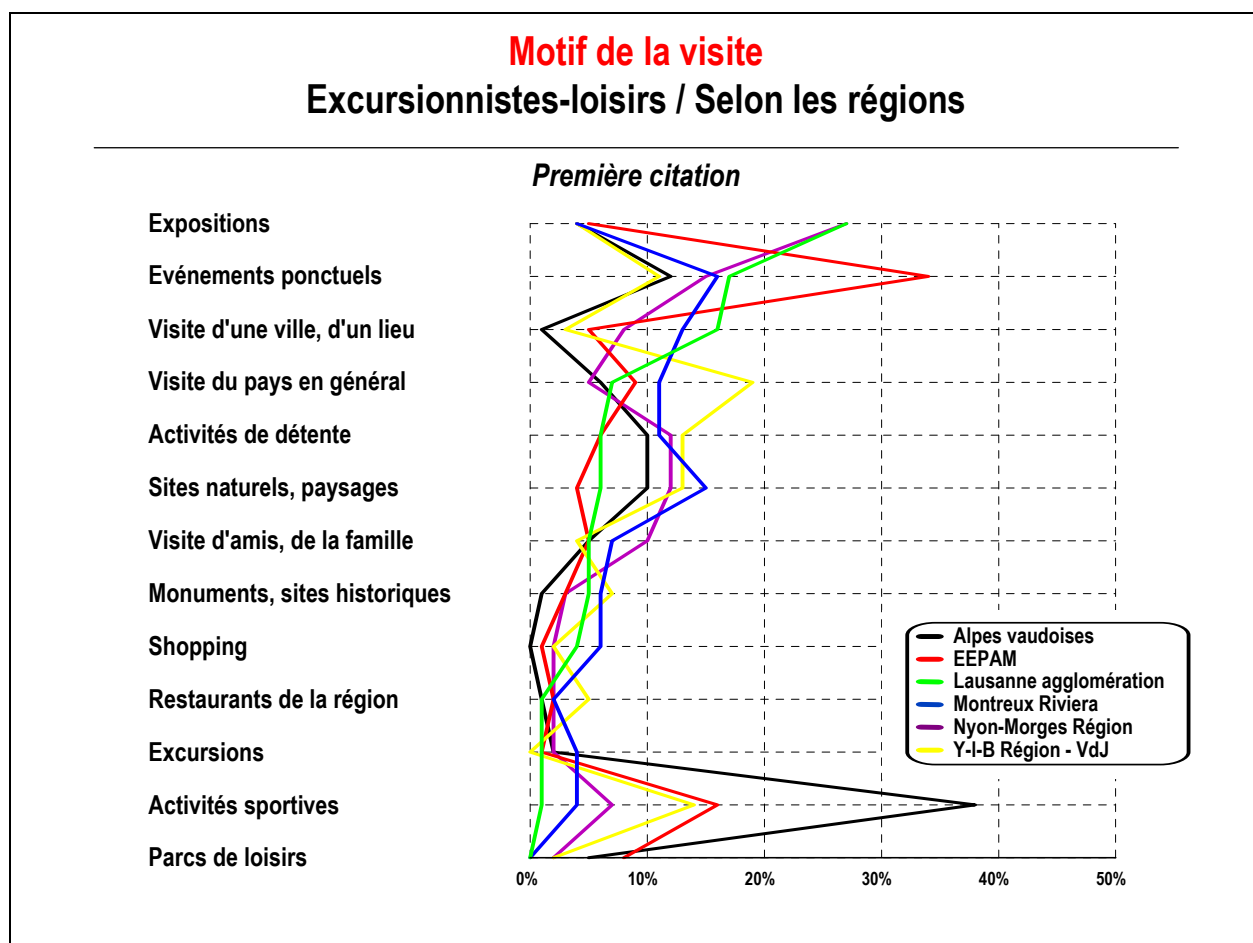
Motif de la visite
Excursionnistes-loisirs / Selon les régions

Première citation

Expositions
Evénements ponctuels
Visite d'une ville, d'un lieu
Visite du pays en général
Activités de détente
Sites naturels, paysages
Visite d'amis, de la famille
Monuments, sites historiques
Shopping
Restaurants de la région
Excursions
Activités sportives
Parcs de loisirs

0%
10%
20%
30%
40%
50%

Alpes vaudoises
EEPAM
Lausanne agglomération
Montreux Riviera
Nyon-Morges Région
Y-I-B Région - VdJ